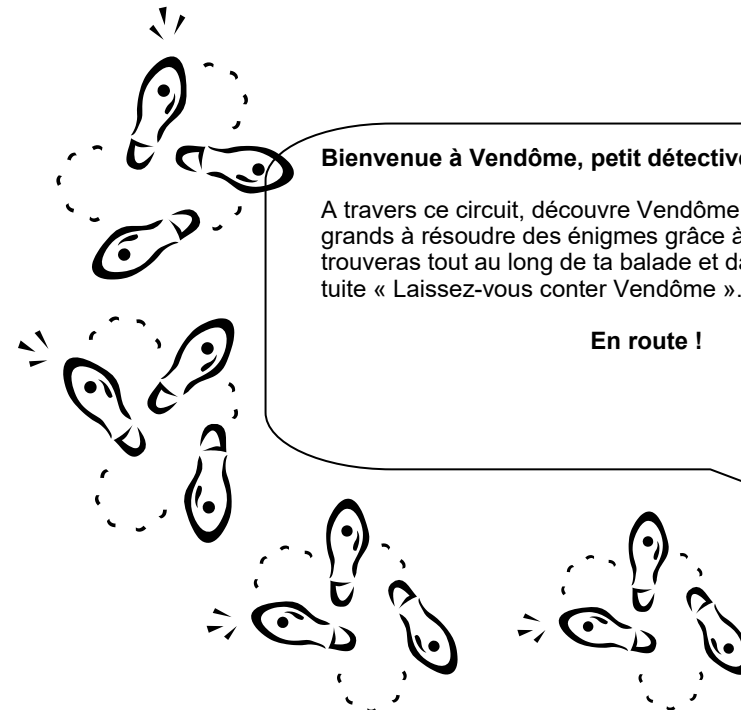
Bienvenue à Vendôme, petit détective

A travers ce circuit, découvre Vendôme grands à résoudre des énigmes grâce à trouveras tout au long de ta balade et da tuite « Laissez-vous conter Vendôme ».

En route !